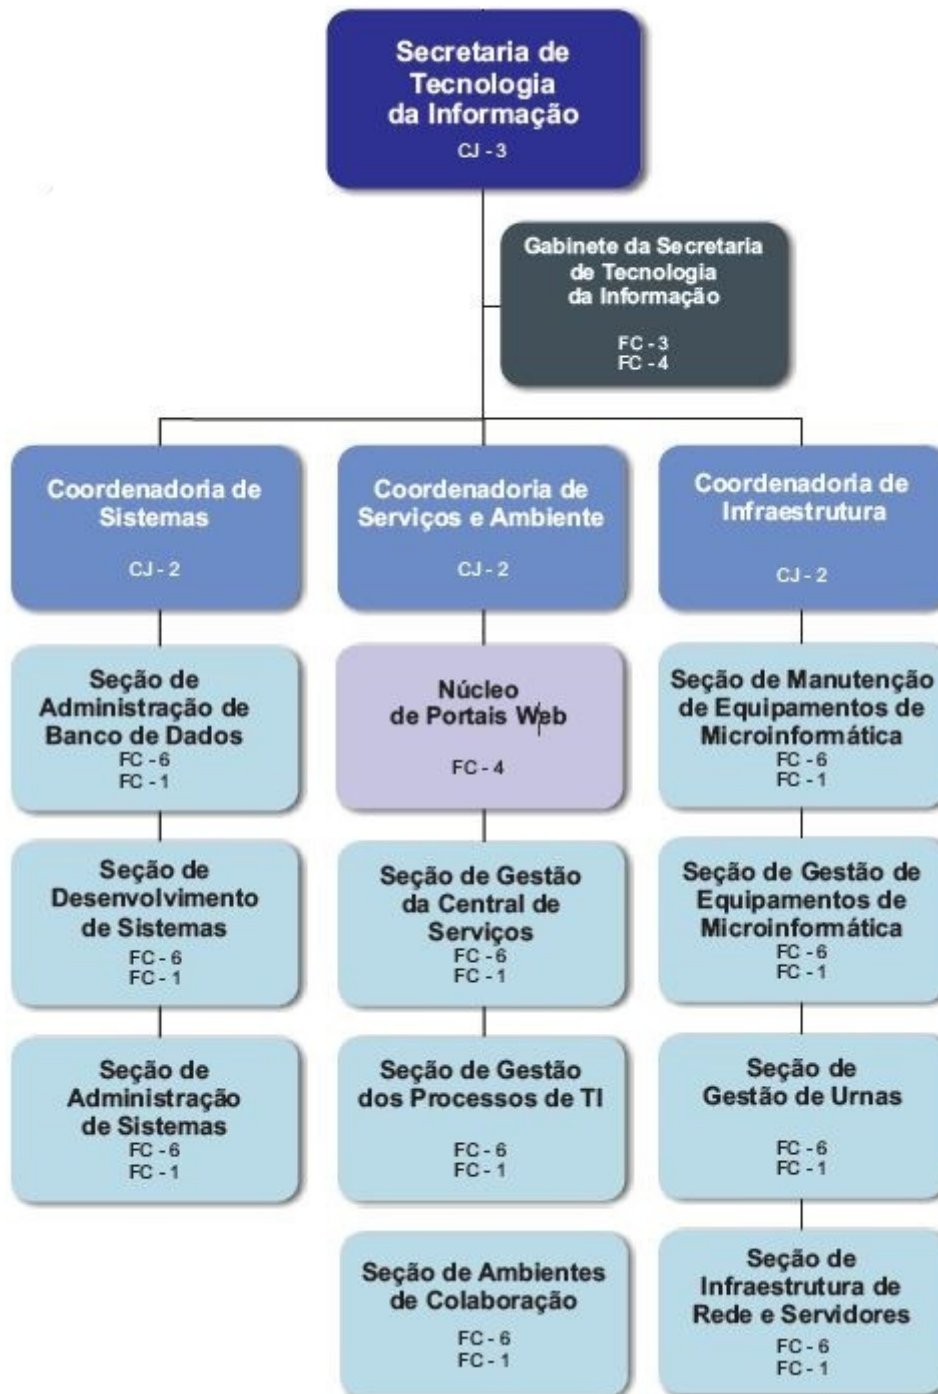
Secretaria de Tecnologia da Informação
CJ - 3

Gabinete da Secretaria de Tecnologia da Informação
FC - 3
FC - 4

Coordenadoria de Sistemas
CJ - 2

Seção de Administração de Banco de Dados
FC - 6
FC - 1

Seção de Desenvolvimento de Sistemas
FC - 6
FC - 1

Seção de Administração de Sistemas
FC - 6
FC - 1

Coordenadoria de Serviços e Ambiente
CJ - 2

Núcleo de Portais Web
FC - 4

Seção de Gestão da Central de Serviços
FC - 6
FC - 1

Seção de Gestão dos Processos de TI
FC - 6
FC - 1

Seção de Ambientes de Colaboração
FC - 6
FC - 1

Coordenadoria de Infraestrutura
CJ - 2

Seção de Manutenção de Equipamentos de Microinformática
FC - 6
FC - 1

Seção de Gestão de Equipamentos de Microinformática
FC - 6
FC - 1

Seção de Gestão de Urnas
FC - 6
FC - 1

Seção de Infraestrutura de Rede e Servidores
FC - 6
FC - 1